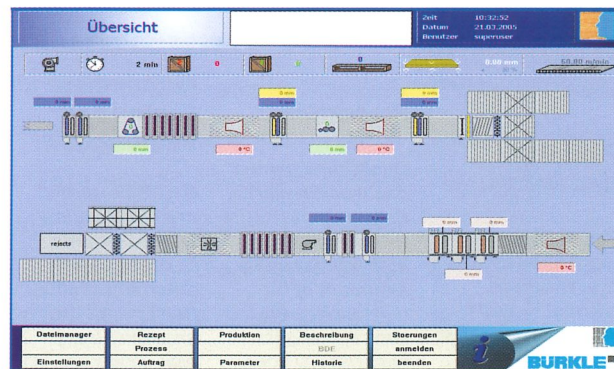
Übersicht

Zeit 10:32:52
Datum 21.03.2005
Benutzer superuser

2 min 0 0 0 0.00 mm 60.00 m/min

0 min 0 min 0 min 0 min
0 min 0 min
0 min 0°C 0 min 0°C

0 min 0 min 0 min 0 min
rejects
0 min
0°C

| Dateimanager | Rezept | Produktion | Beschreibung | Stoerungen |
|---|---|---|---|---|
| | Prozess | | BDE | anmelden |
| Einstellungen | Auftrag | Parameter | Historie | beenden |

BÜRKLE